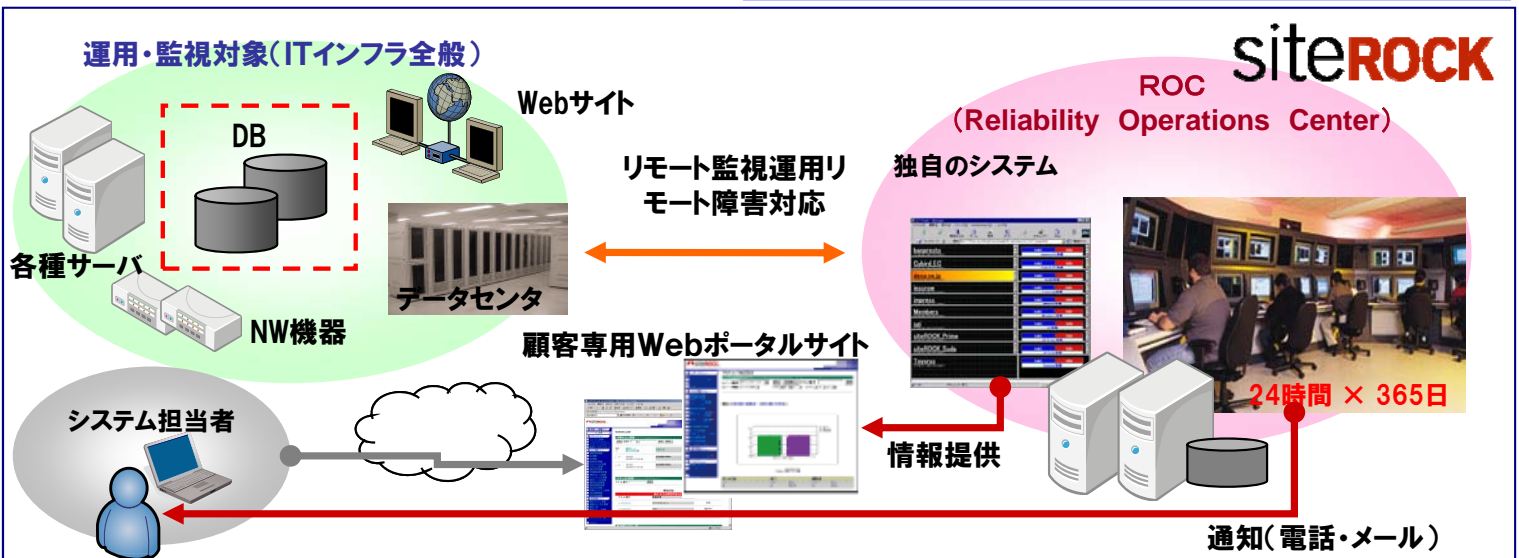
運用・監視対象(ITインフラ全般)

siteROCK

ROC
(Reliability Operations Center)

Webサイト

DB

リモート監視運用リモート障害対応

独自のシステム

各種サーバ

データセンタ

NW機器

顧客専用Webポータルサイト

24時間 × 365日

システム担当者

情報提供

通知(電話・メール)